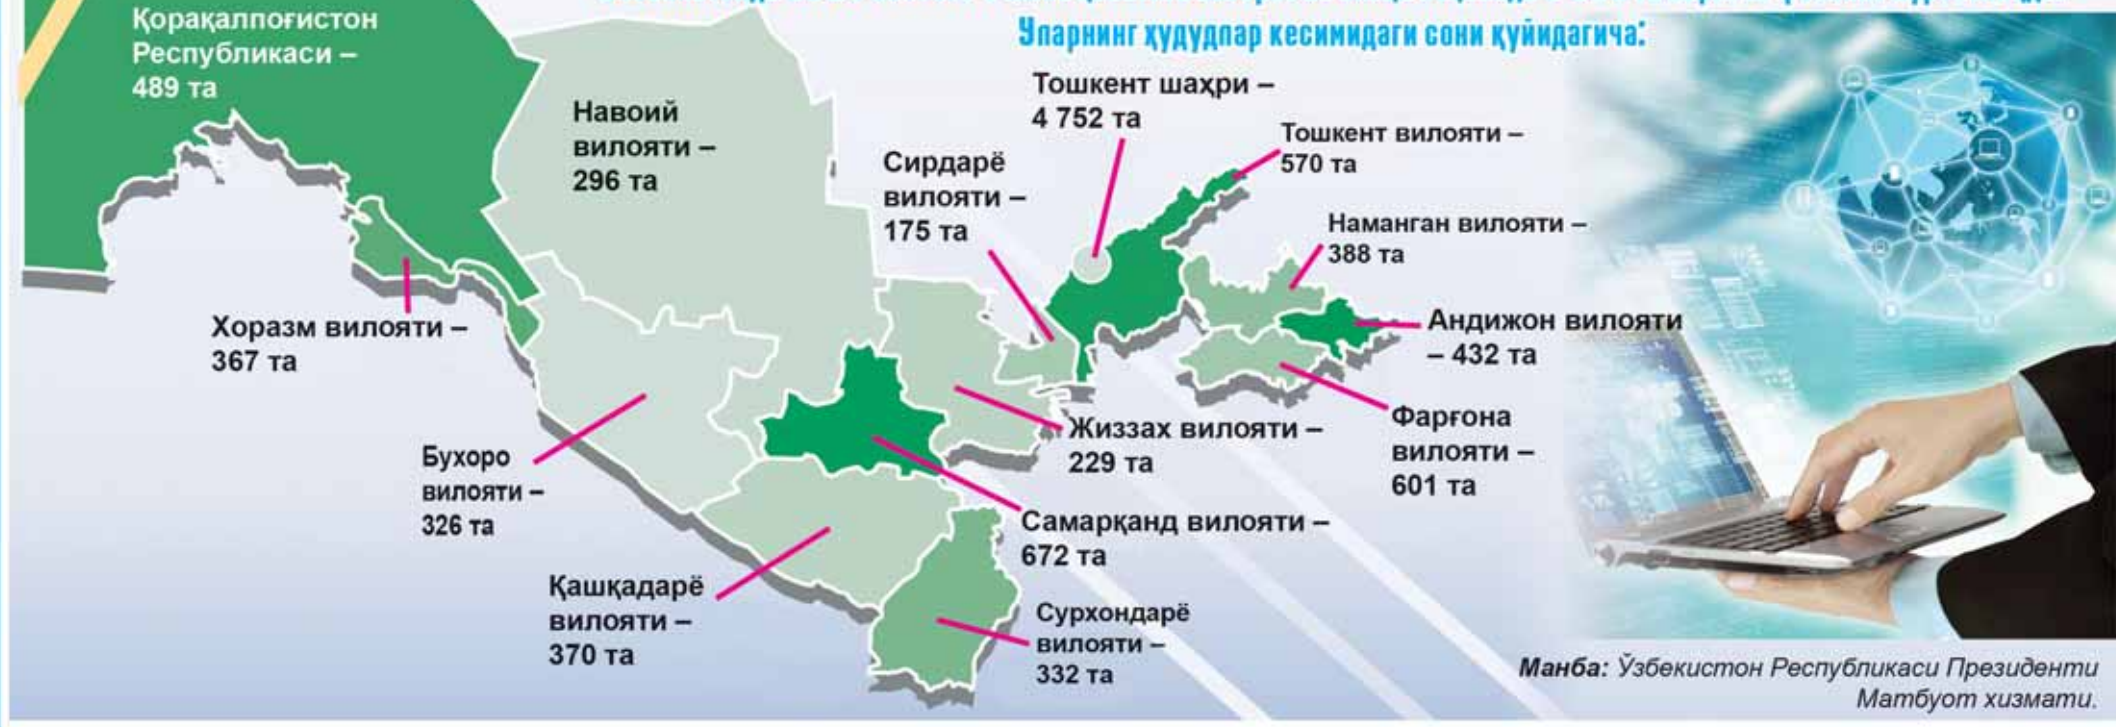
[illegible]
Уларнинг ҳудудлар кесимидаги сони қуйидагича:

Қорақалпоғистон Республикаси – 489 та

Навоий вилояти – 296 та

Тошкент шаҳри – 4 752 та

Тошкент вилояти – 570 та

Сирдарё вилояти – 175 та

Наманган вилояти – 388 та

Андижон вилояти – 432 та

Хоразм вилояти – 367 та

Жиззах вилояти – 229 та

Фарғона вилояти – 601 та

Бухоро вилояти – 326 та

Самарқанд вилояти – 672 та

Қашқадарё вилояти – 370 та

Сурхондарё вилояти – 332 та

Манба: Ўзбекистон Республикаси Президенти Матбуот хизмати.